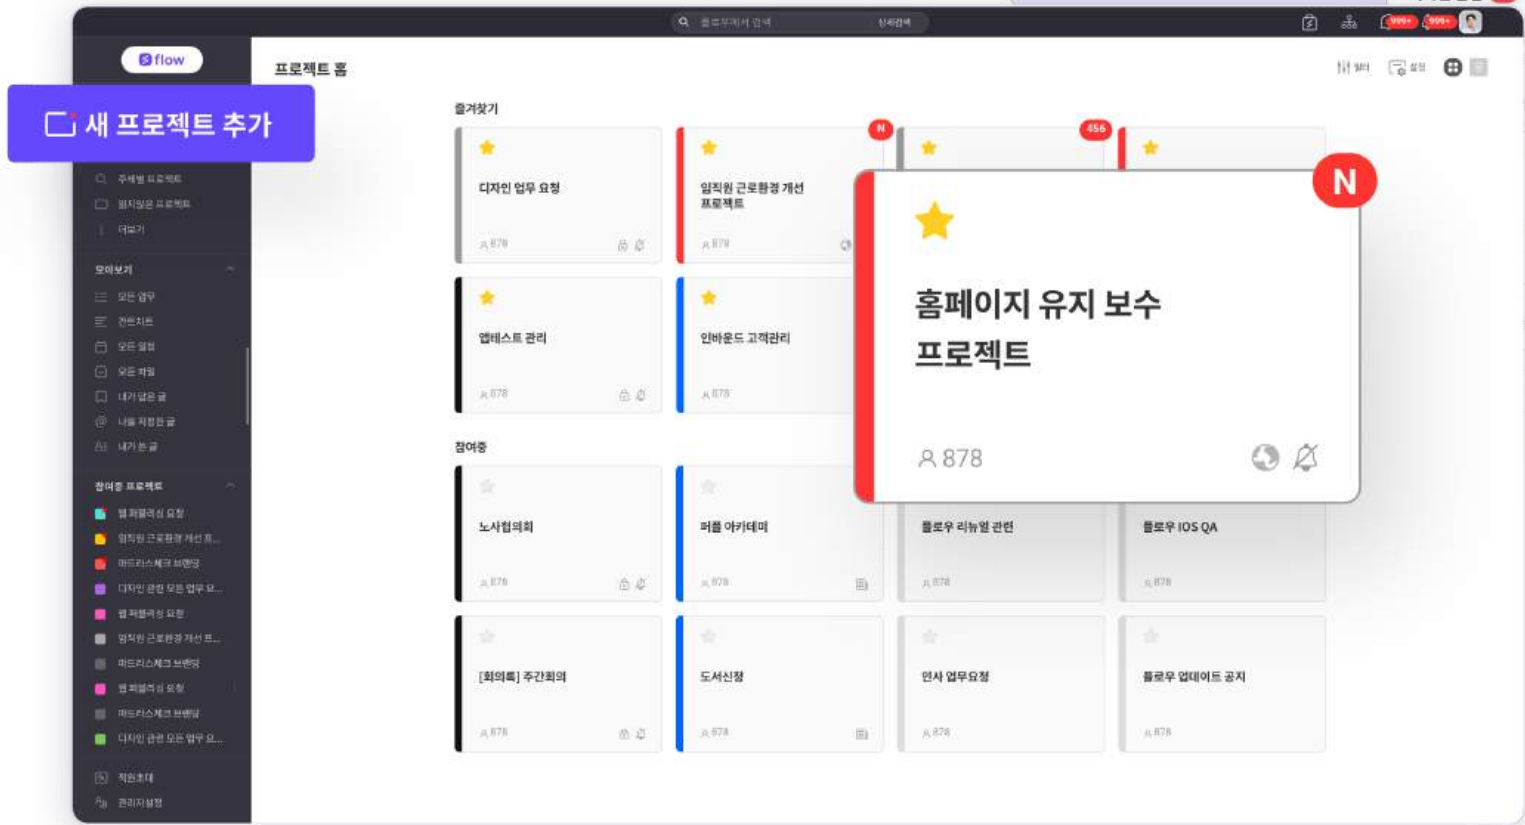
플로우에서 검색 상세검색

999+ 999+

flow

새 프로젝트 추가

주제별 프로젝트
읽지않은 프로젝트
더보기

모아보기
모든 업무
간트차트
모든 일정
모든 파일
내가 담은 글
나를 지정한 글
내가 쓴 글

참여중 프로젝트
웹 퍼블리싱 요청
임직원 근로환경 개선 프...
마드리스체크 브랜딩
디자인 관련 모든 업무 요...
웹 퍼블리싱 요청
임직원 근로환경 개선 프...
마드리스체크 브랜딩
웹 퍼블리싱 요청
마드리스체크 브랜딩
디자인 관련 모든 업무 요...

직원초대
관리자설정

프로젝트 홈

필터 설정

즐겨찾기

디자인 업무 요청
878

N
임직원 근로환경 개선 프로젝트
878

456

엡테스트 관리
878

인바운드 고객관리
878

N
홈페이지 유지 보수 프로젝트
878

참여중

노사협의회
878

퍼플 아카데미
878

플로우 리뉴얼 관련
878

플로우 IOS QA
878

[회의록] 주간회의
878

도서신청
878

인사 업무요청
878

플로우 업데이트 공지
878